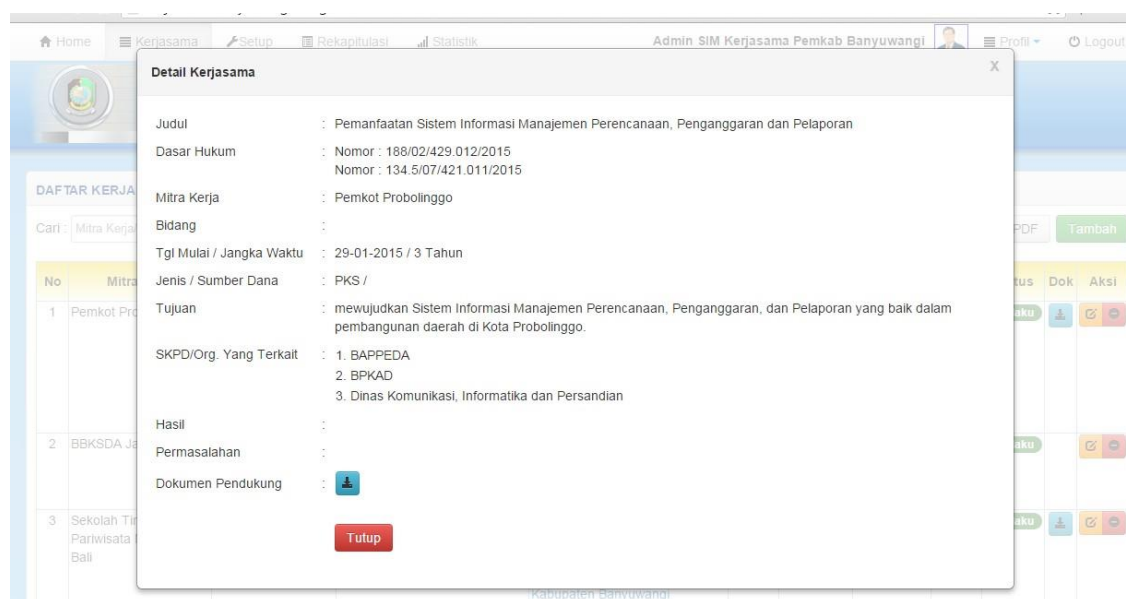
Home Kerjasama Setup Rekapitulasi Statistik Admin SIM Kerjasama Pemkab Banyuwangi Profil Logout

Detail Kerjasama X

| | |
|---|---|
| Judul | : Pemanfaatan Sistem Informasi Manajemen Perencanaan, Penganggaran dan Pelaporan |
| Dasar Hukum | : Nomor : 188/02/429.012/2015 Nomor : 134.5/07/421.011/2015 |
| Mitra Kerja | : Pemkot Probolinggo |
| Bidang | : |
| Tgl Mulai / Jangka Waktu | : 29-01-2015 / 3 Tahun |
| Jenis / Sumber Dana | : PKS / |
| Tujuan | : mewujudkan Sistem Informasi Manajemen Perencanaan, Penganggaran, dan Pelaporan yang baik dalam pembangunan daerah di Kota Probolinggo. |
| SKPD/Org. Yang Terkait | : 1. BAPPEDA 2. BPKAD 3. Dinas Komunikasi, Informatika dan Persandian |
| Hasil | : |
| Permasalahan | : |
| Dokumen Pendukung | : |

Tutup

DAFTAR KERJA
Cari : Mitra Kerja
PDF Tambah

| No | Mitra | tus | Dok | Aksi |
|---|---|---|---|---|
| 1 | Pemkot Pr | aku | | |
| 2 | BBKSDA Ja | aku | | |
| 3 | Sekolah Ti Pariwisata Bali | aku | | |

Kabupaten Banyuwangi